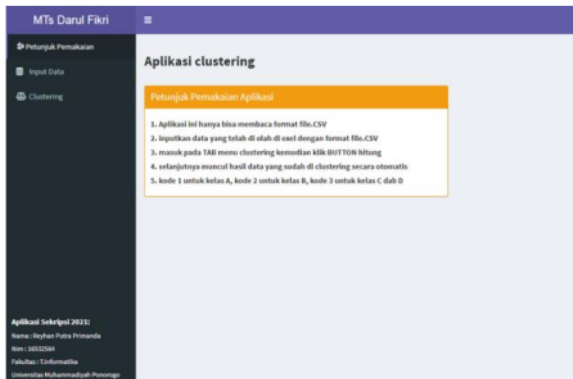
MTs Darul Fikri

≡

Petunjuk Pemakaian

Input Data

Clustering

Aplikasi Sekripsi 2021:
Nama : Reyhan Putra Primanda
Nim : 16532564
Fakultas : T.Informatika
Universitas Muhammadiyah Ponorogo

Aplikasi clustering

Petunjuk Pemakaian Aplikasi

1. Aplikasi ini hanya bisa membaca format file.CSV
2. inputkan data yang telah di olah di exel dengan format file.CSV
3. masuk pada TAB menu clustering kemudian klik BUTTON hitung
4. selanjutnya muncul hasil data yang sudah di clustering secara otomatis
5. kode 1 untuk kelas A, kode 2 untuk kelas B, kode 3 untuk kelas C dab D